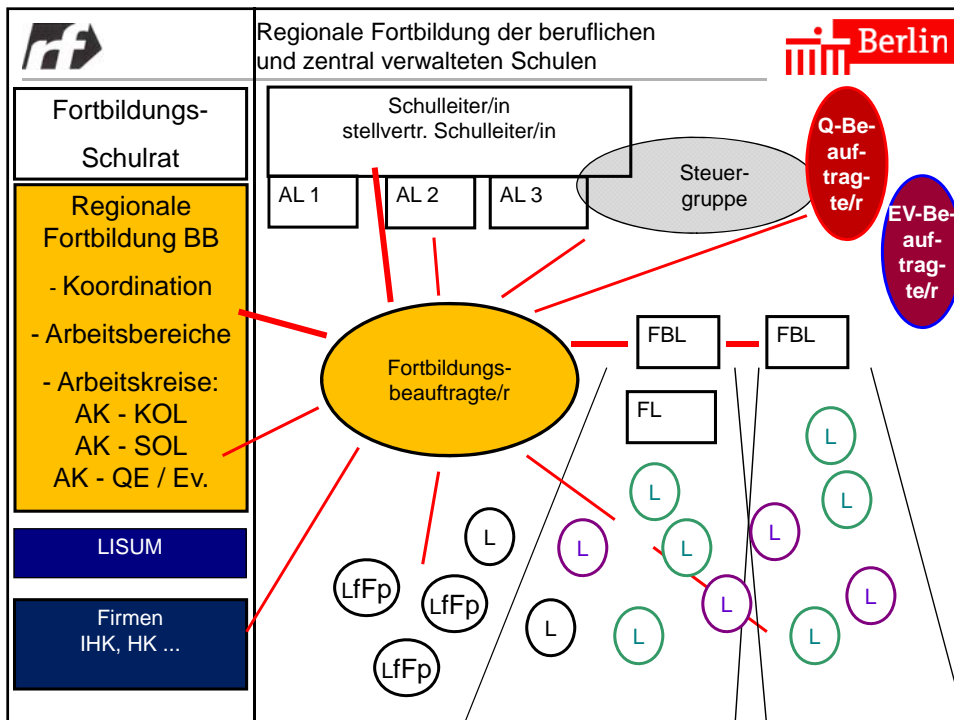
Regionale Fortbildung der beruflichen und zentral verwalteten Schulen

Berlin

Fortbildungs-Schulrat

Regionale Fortbildung BB

- Koordination

- Arbeitsbereiche

- Arbeitskreise:
AK - KOL
AK - SOL
AK - QE / Ev.

LISUM

Firmen
IHK, HK ...

Schulleiter/in
stellvertr. Schulleiter/in

AL 1

AL 2

AL 3

Steuer-gruppe

Q-Be-auf-trag-te/r

EV-Be-auf-trag-te/r

Fortbildungs-beauftragte/r

FBL

FBL

FL

L

L

L

L

L

L

L

L

L

L

L

L

L

LfFp

LfFp

LfFp